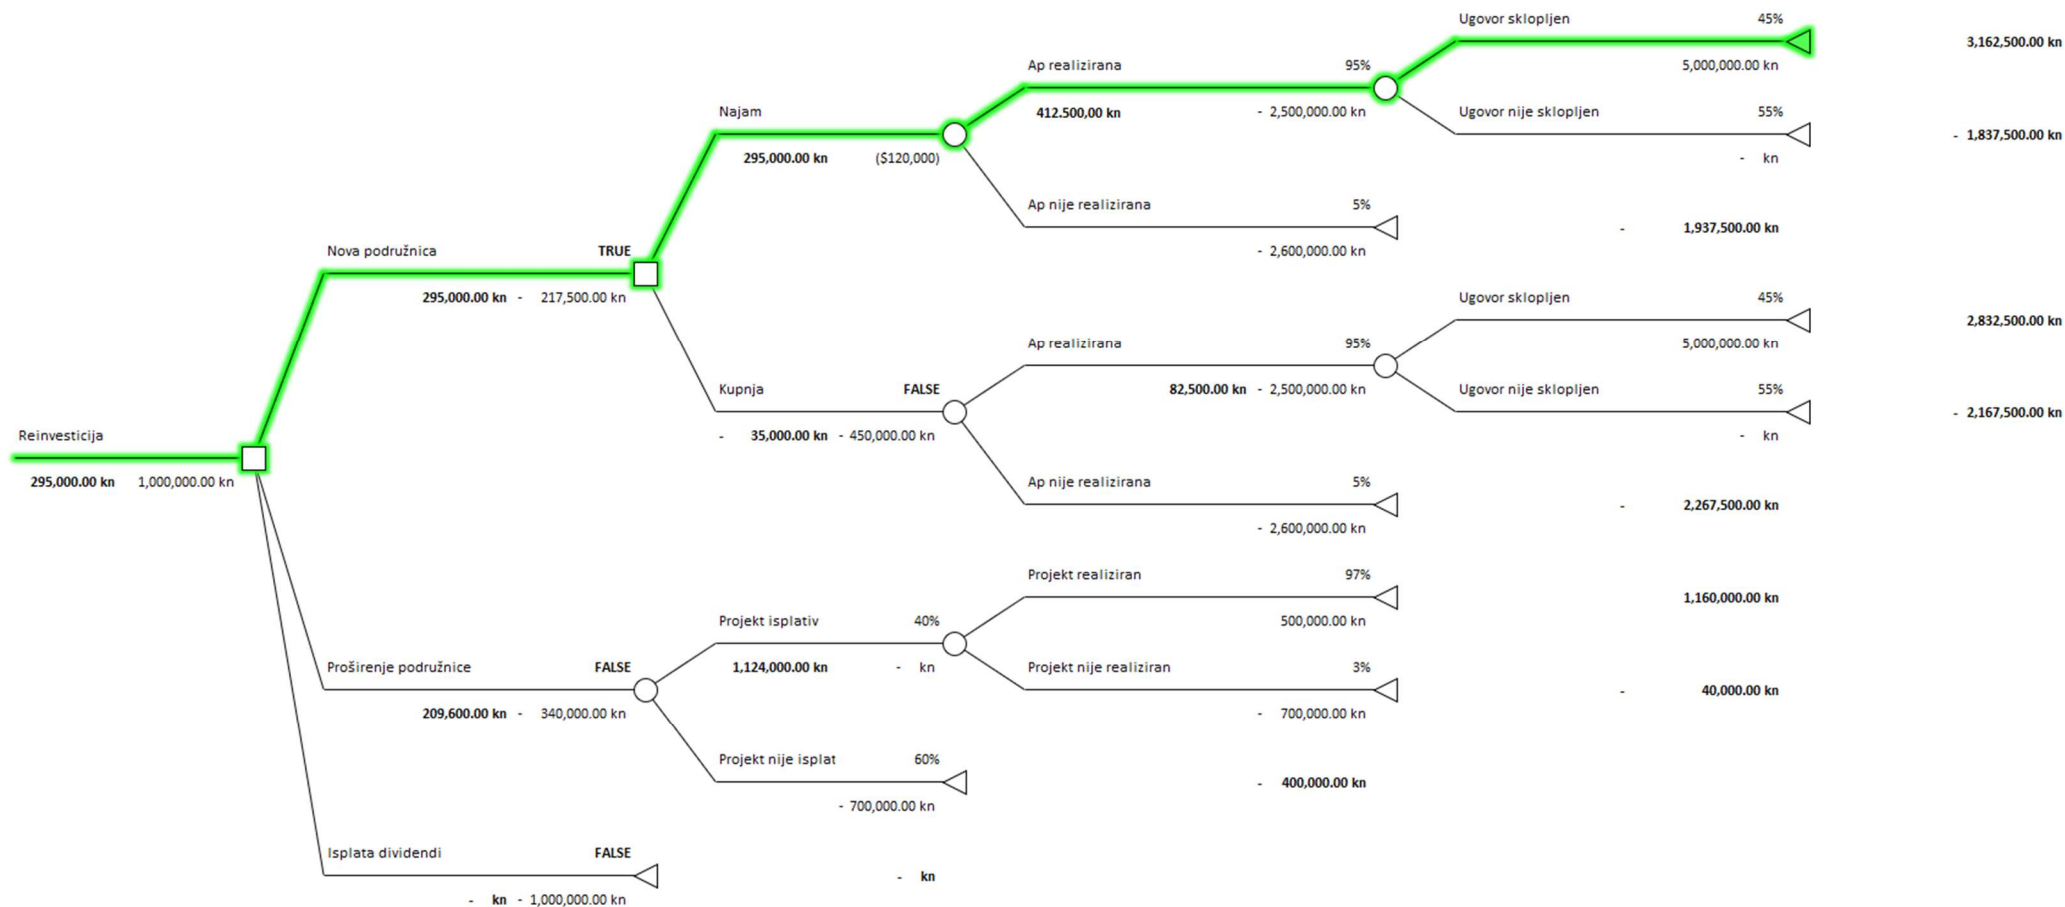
Reinvesticija
295,000.00 kn 1,000,000.00 kn

Nova podružnica TRUE
295,000.00 kn - 217,500.00 kn

Najam
295,000.00 kn ($120,000)

Ap realizirana 95%
412.500,00 kn - 2,500,000.00 kn

Ugovor sklopljen 45%
5,000,000.00 kn
3,162,500.00 kn

Ugovor nije sklopljen 55%
- kn
- 1,837,500.00 kn

Ap nije realizirana 5%
- 2,600,000.00 kn
- 1,937,500.00 kn

Kupnja FALSE
- 35,000.00 kn - 450,000.00 kn

Ap realizirana 95%
82,500.00 kn - 2,500,000.00 kn

Ugovor sklopljen 45%
5,000,000.00 kn
2,832,500.00 kn

Ugovor nije sklopljen 55%
- kn
- 2,167,500.00 kn

Ap nije realizirana 5%
- 2,600,000.00 kn
- 2,267,500.00 kn

Proširenje podružnice FALSE
209,600.00 kn - 340,000.00 kn

Projekt isplativ 40%
1,124,000.00 kn - kn

Projekt realiziran 97%
500,000.00 kn
1,160,000.00 kn

Projekt nije realiziran 3%
- 700,000.00 kn
- 40,000.00 kn

Projekt nije isplat 60%
- 700,000.00 kn
- 400,000.00 kn

Isplata dividendi FALSE
- kn - 1,000,000.00 kn
- kn